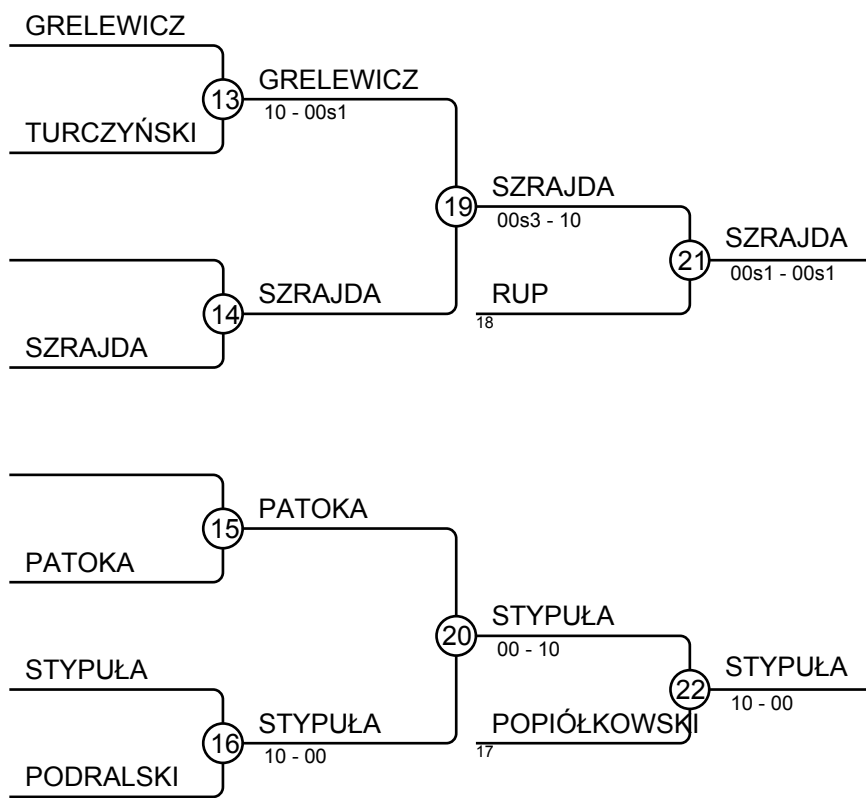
GRELEWICZ

13

TURCZYŃSKI

GRELEWICZ
10 - 00s1

19

SZRAJDA
00s3 - 10

14

SZRAJDA

SZRAJDA

RUP
18

21

SZRAJDA
00s1 - 00s1

15

PATOKA

PATOKA

20

STYPUŁA
00 - 10

STYPUŁA

16

PODRALSKI

STYPUŁA
10 - 00

POPIÓŁKOWSKI
17

22

STYPUŁA
10 - 00